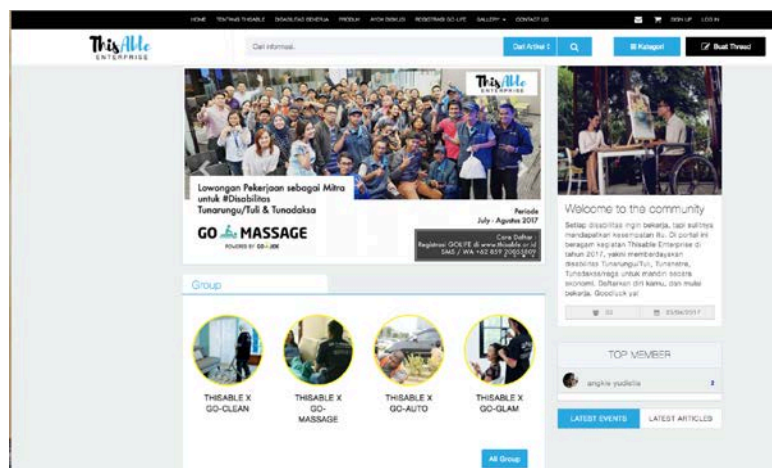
HOME TENTANG THISABLE DISABILITAS GENERASI PRODUK AYOK DISKUSI REGISTRASI GO-LIFE GALLERY CONTACT US SIGN UP LOG IN

ThisAble ENTERPRISE

Cari informasi

Cari Artikel Kategori Buat Thread

ThisAble ENTERPRISE

Lowongan Pekerjaan sebagai Mitra untuk #Disabilitas Tunarungu/Tuli & Tunadaksa

Periode July - Agustus 2017

GO MASSAGE POWERED BY GO-JEK

Cara Daftar Registrasi GOLIFE di www.thisable.or.id SMS / WA +62 859 20055809

Group

THISABLE X GO-CLEAN

THISABLE X GO-MASSAGE

THISABLE X GO-AUTO

THISABLE X GO-GLAM

All Group

Welcome to the community

Setiap disabilitas ingin bekerja, tapi sulitnya mendapatkan kesempatan itu. Di portal ini beragam kegiatan Thisable Enterprise di tahun 2017, yakni memberdayakan disabilitas Tunarungu/Tuli, Tunanetra, Tunadaksa agar untuk mandiri secara ekonomi. Daftarkan diri kamu, dan mulai bekerja. Goodluck ya!

33 03/08/2017

TOP MEMBER

angkie yudistia 2

LATEST EVENTS LATEST ARTICLES